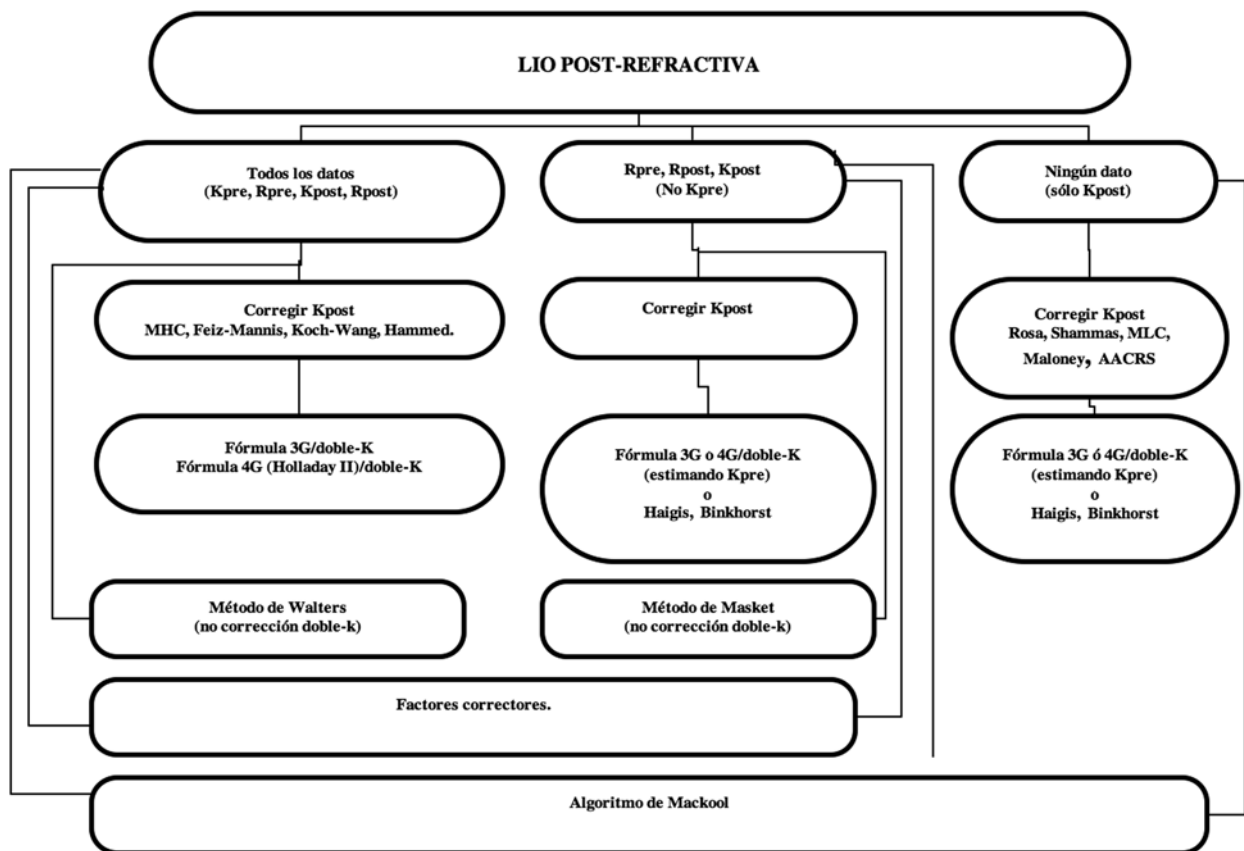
LIO POST-REFRACTIVA

Todos los datos
(Kpre, Rpre, Kpost, Rpost)

Rpre, Rpost, Kpost
(No Kpre)

Ningún dato
(sólo Kpost)

Corregir Kpost
MHC, Feiz-Mannis, Koch-Wang, Hammed.

Corregir Kpost

Corregir Kpost
Rosa, Shammas, MLC,
Maloney, AACRS

Fórmula 3G/doble-K
Fórmula 4G (Holladay II)/doble-K

Fórmula 3G o 4G/doble-K
(estimando Kpre)
o
Haigis, Binkhorst

Fórmula 3G ó 4G/doble-K
(estimando Kpre)
o
Haigis, Binkhorst

Método de Walters
(no corrección doble-k)

Método de Masket
(no corrección doble-k)

Factores correctores.

Algoritmo de Mackool